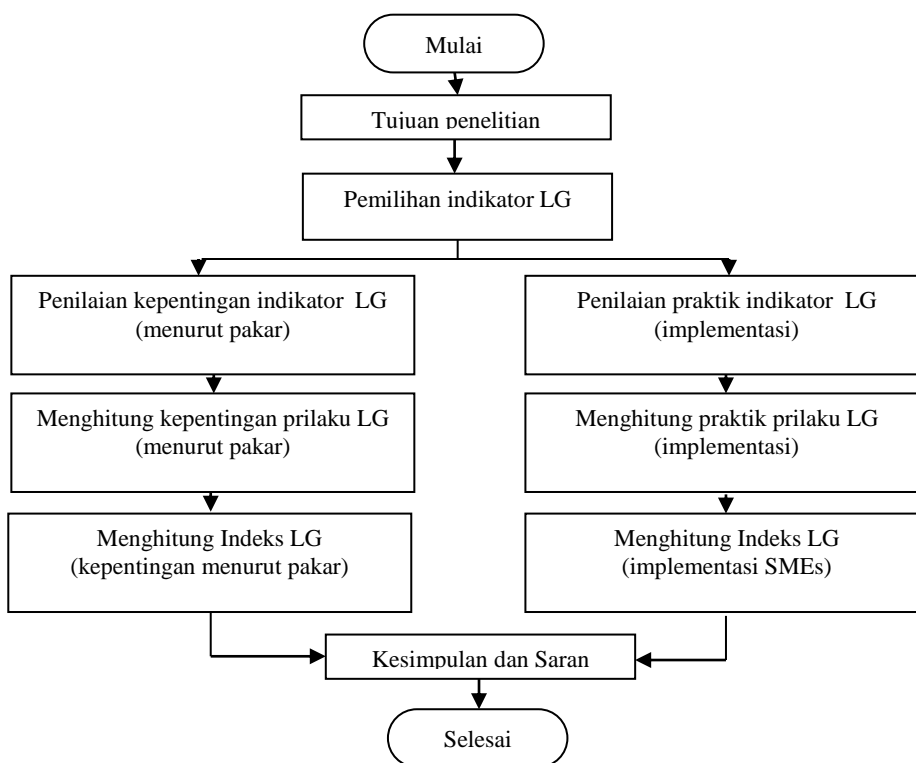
Mulai

Tujuan penelitian

Pemilihan indikator LG

Penilaian kepentingan indikator LG (menurut pakar)

Menghitung kepentingan prilaku LG (menurut pakar)

Menghitung Indeks LG (kepentingan menurut pakar)

Penilaian praktik indikator LG (implementasi)

Menghitung praktik prilaku LG (implementasi)

Menghitung Indeks LG (implementasi SMEs)

Kesimpulan dan Saran

Selesai